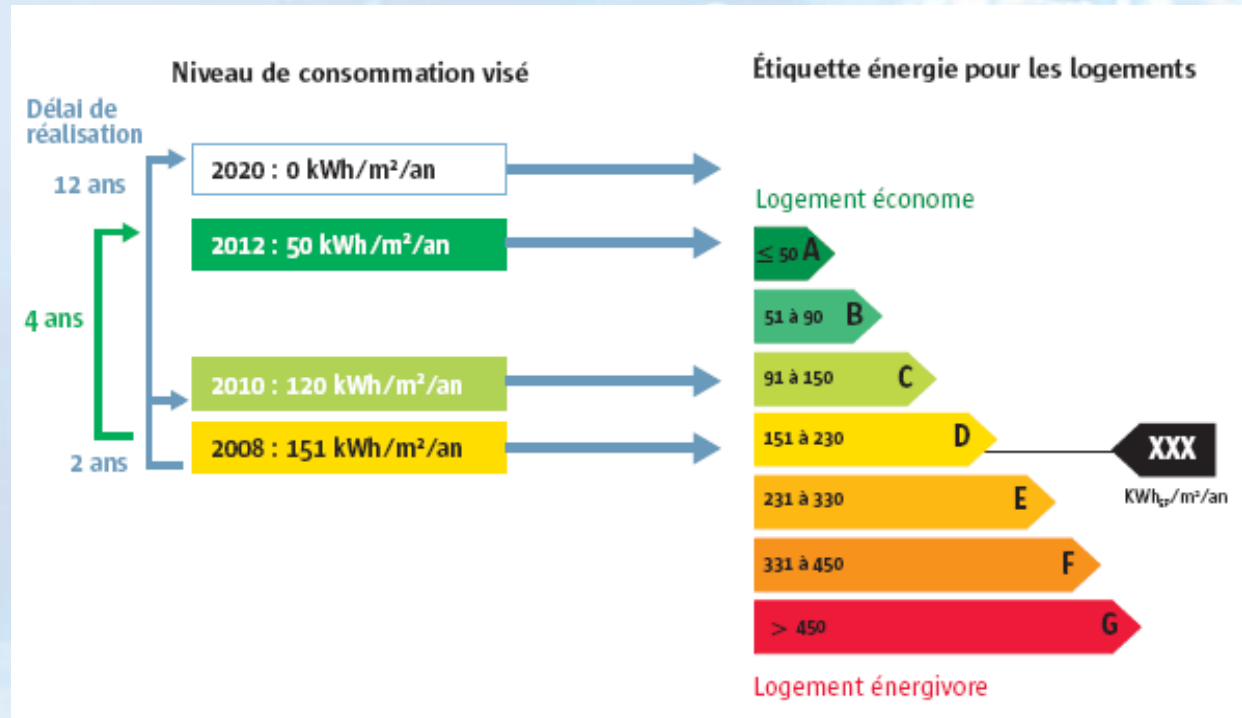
Niveau de consommation visé

Étiquette énergie pour les logements

Délai de réalisation

12 ans

4 ans

2 ans

2020 : 0 kWh/m²/an

2012 : 50 kWh/m²/an

2010 : 120 kWh/m²/an

2008 : 151 kWh/m²/an

Logement économe

≤ 50 A

51 à 90 B

91 à 150 C

151 à 230 D

231 à 330 E

331 à 450 F

> 450 G

XXX

KWh$_{ep}$/m²/an

Logement énergivore